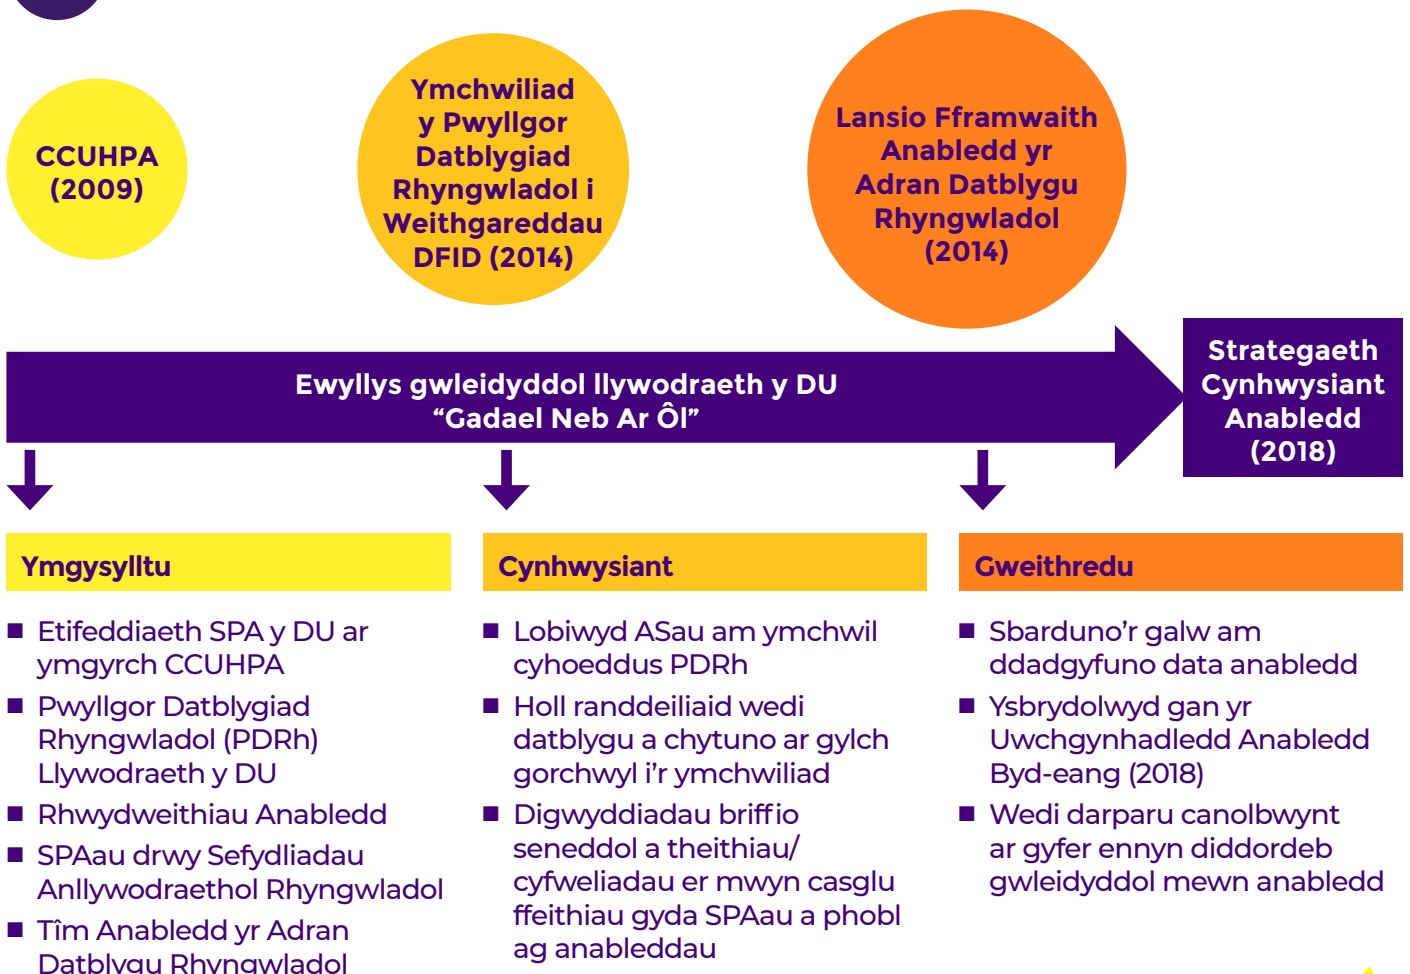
CCUHPA (2009)

Ymchwiliad y Pwyllgor Datblygiad Rhyngwladol i Weithgareddau DFID (2014)

Lansio Fframwaith Anabledd yr Adran Datblygu Rhyngwladol (2014)

Ewyllys gwleidyddol llywodraeth y DU “Gadael Neb Ar Ôl”

Strategaeth Cynhwysiant Anabledd (2018)

Ymgysylltu

- Etifeddiaeth SPA y DU ar ymgyrch CCUHPA
- Pwyllgor Datblygiad Rhyngwladol (PDRh) Llywodraeth y DU
- Rhwydweithiau Anabledd
- SPAau drwy Sefydliadau Anllywodraethol Rhyngwladol
- Tîm Anabledd yr Adran Datblygu Rhyngwladol

Cynhwysiant

- Lobiwyd ASau am ymchwil cyhoeddus PDRh
- Holl randdeiliaid wedi datblygu a chytuno ar gylch gorchwyl i’r ymchwiliad
- Digwyddiadau briffio seneddol a theithiau/ cyfweliadau er mwyn casglu ffeithiau gyda SPAau a phobl ag anableddau

Gweithredu

- Sbarduno’r galw am ddadgyfuno data anabledd
- Ysbrydolwyd gan yr Uwchgynhadledd Anabledd Byd-eang (2018)
- Wedi darparu canolbwynt ar gyfer ennyn diddordeb gwleidyddol mewn anabledd